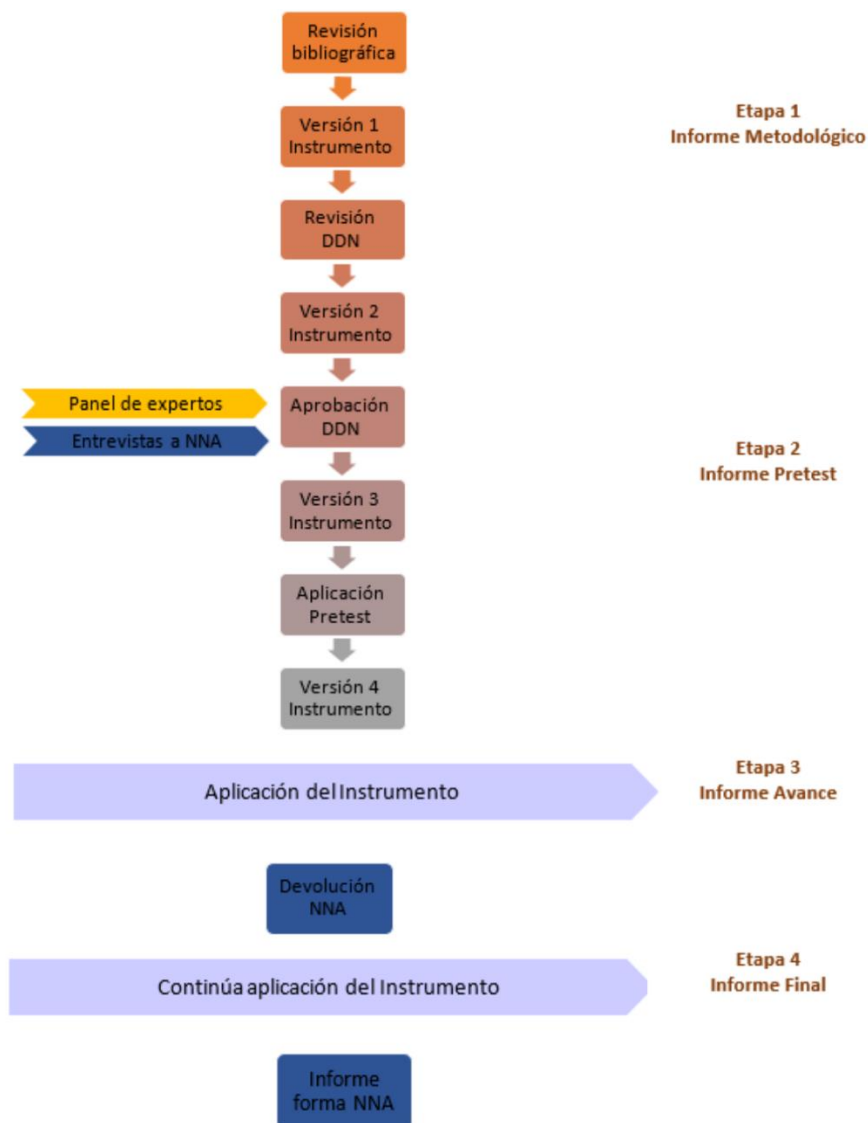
Revisión bibliográfica

Versión 1 Instrumento

Etapa 1
Informe Metodológico

Revisión DDN

Versión 2 Instrumento

Panel de expertos

Entrevistas a NNA

Aprobación DDN

Etapa 2
Informe Pretest

Versión 3 Instrumento

Aplicación Pretest

Versión 4 Instrumento

Aplicación del Instrumento

Etapa 3
Informe Avance

Devolución NNA

Continúa aplicación del Instrumento

Etapa 4
Informe Final

Informe forma NNA